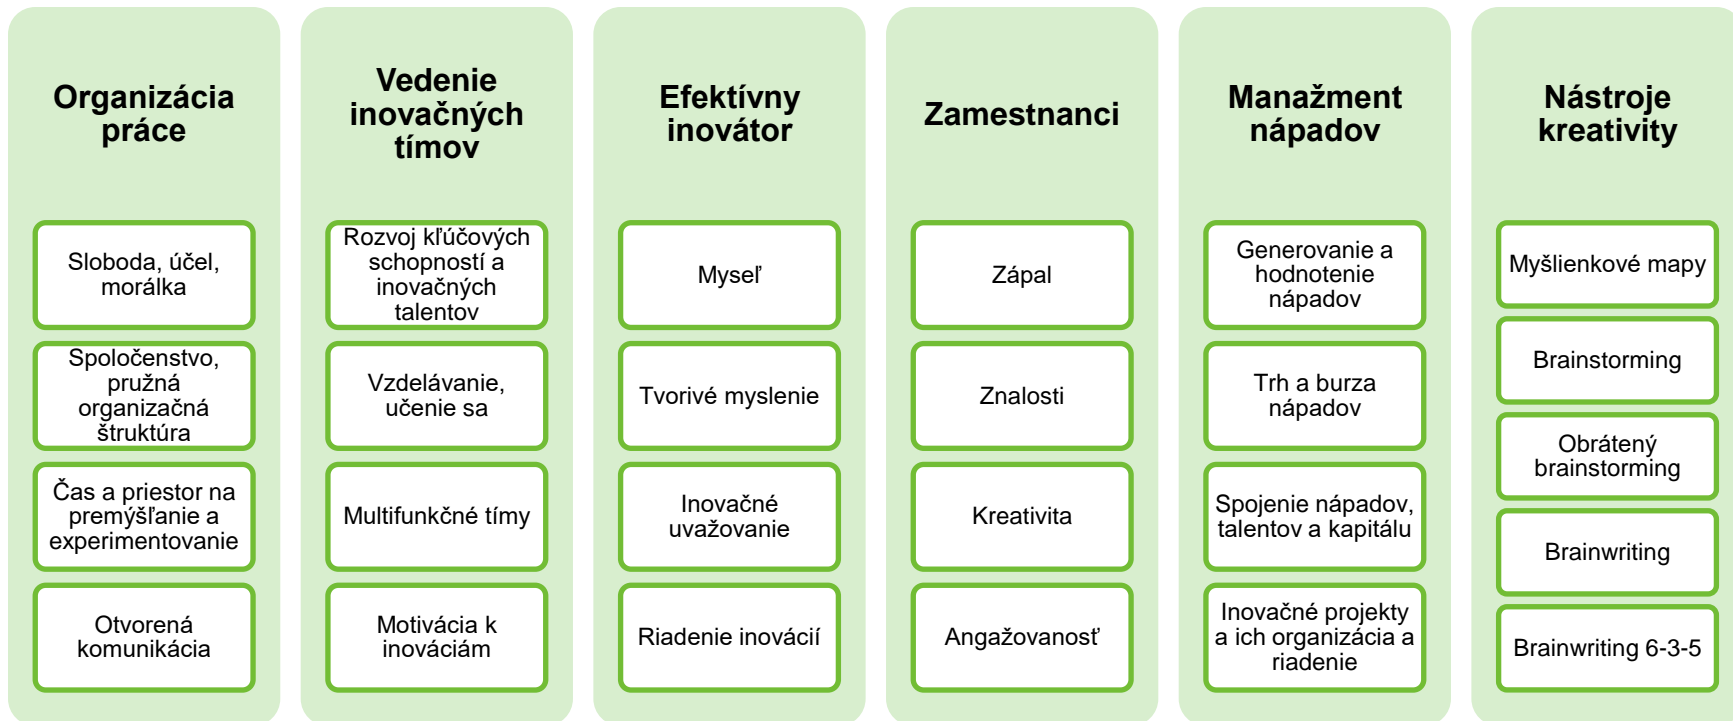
Organizácia práce

Sloboda, účel, morálka

Spoločenstvo, pružná organizačná štruktúra

Čas a priestor na premýšľanie a experimentovanie

Otvorená komunikácia

Vedenie inovačných tímov

Rozvoj kľúčových schopností a inovačných talentov

Vzdelávanie, učenie sa

Multifunkčné tímy

Motivácia k inováciám

Efektívny inovátor

Myseľ

Tvorivé myslenie

Inovačné uvažovanie

Riadenie inovácií

Zamestnanci

Zápal

Znalosti

Kreativita

Angažovanosť

Manažment nápadov

Generovanie a hodnotenie nápadov

Trh a burza nápadov

Spojenie nápadov, talentov a kapitálu

Inovačné projekty a ich organizácia a riadenie

Nástroje kreativity

Myšlienkové mapy

Brainstorming

Obrátený brainstorming

Brainwriting

Brainwriting 6-3-5